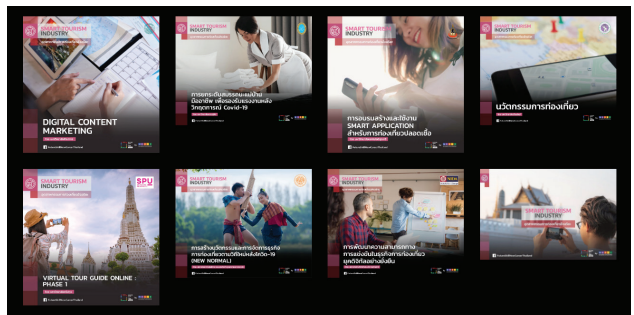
SMART TOURISM INDUSTRY

DIGITAL CONTENT MARKETING

SMART TOURISM INDUSTRY

การยกระดับสมรรถนะแม่บ้านมืออาชีพ เพื่อรองรับธุรกิจหลังวิกฤตการณ์ Covid-19

SMART TOURISM INDUSTRY

การอบรมสร้างและใช้งาน SMART APPLICATION สำหรับการท่องเที่ยวปลอดเชื้อ

นวัตกรรมการท่องเที่ยว

SMART TOURISM INDUSTRY

SPU

VIRTUAL TOUR GUIDE ONLINE : PHASE 1

การสร้างนวัตกรรมและการจัดการธุรกิจการท่องเที่ยวภายใต้วิถีใหม่หลังโควิด-19 (NEW NORMAL)

การพัฒนาความสามารถทางการแข่งขันในธุรกิจการท่องเที่ยวยุคดิจิทัลอย่างยั่งยืน

SMART TOURISM INDUSTRY